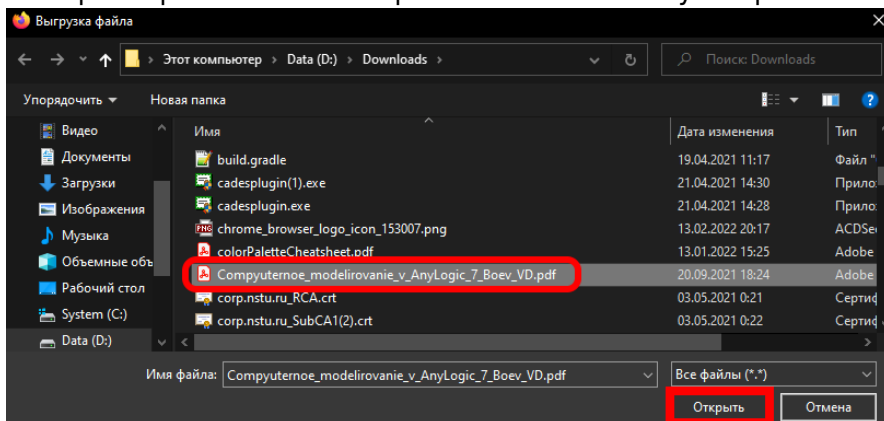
Выгрузка файла

Этот компьютер > Data (D:) > Downloads

Поиск: Downloads

Упорядочить ▾ Новая папка

Видео
Документы
Загрузки
Изображения
Музыка
Объемные объ
Рабочий стол
System (C:)
Data (D:)

| Имя | Дата изменения | Тип |
|---|---|---|
| build.gradle | 19.04.2021 11:17 | Файл " |
| cadesplugin(1).exe | 21.04.2021 14:30 | Прилоз |
| cadesplugin.exe | 21.04.2021 14:28 | Прилоз |
| chrome_browser_logo_icon_153007.png | 13.02.2022 20:17 | ACDSee |
| colorPaletteCheatsheet.pdf | 13.01.2022 15:25 | Adobe |
| Compyuternoe_modelirovanie_v_AnyLogic_7_Boev_VD.pdf | 20.09.2021 18:24 | Adobe |
| corp.nstu.ru_RCA.crt | 03.05.2021 0:21 | Сертиф |
| corp.nstu.ru_SubCA1(2).crt | 03.05.2021 0:22 | Сертиф |

Имя файла: Compyuternoe_modelirovanie_v_AnyLogic_7_Boev_VD.pdf

Все файлы (*.*)

Открыть

Отмена